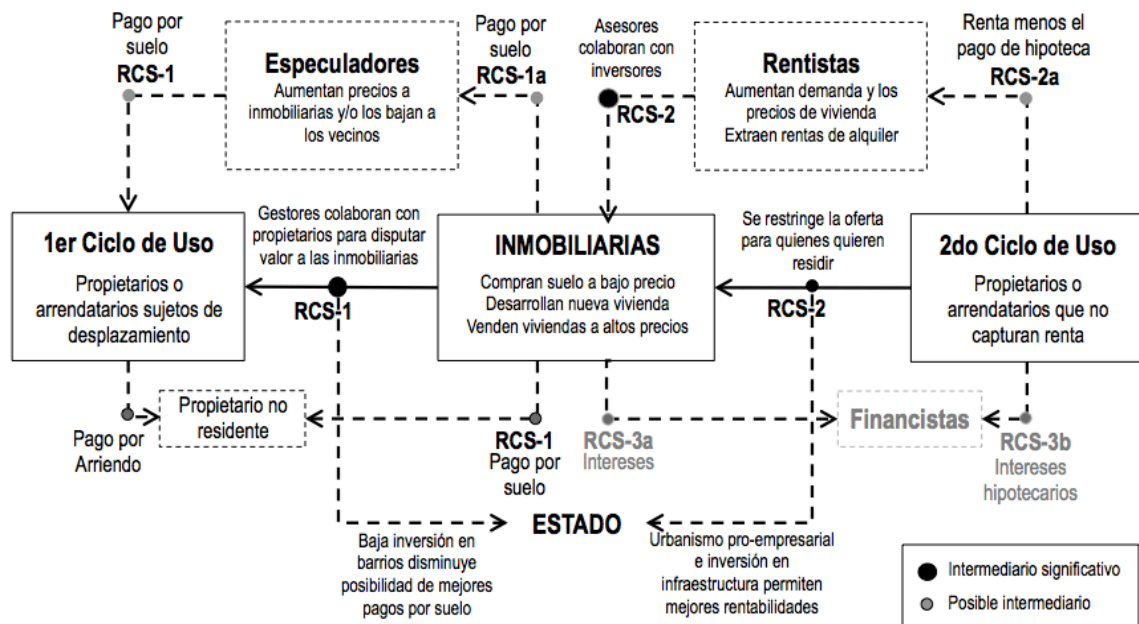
Pago por suelo
RCS-1

Especuladores
Aumentan precios a inmobiliarias y/o los bajan a los vecinos

Pago por suelo
RCS-1a

Asesores colaboran con inversores
RCS-2

Rentistas
Aumentan demanda y los precios de vivienda
Extraen rentas de alquiler

Renta menos el pago de hipoteca
RCS-2a

1er Ciclo de Uso
Propietarios o arrendatarios sujetos de desplazamiento

Gestores colaboran con propietarios para disputar valor a las inmobiliarias
RCS-1

INMOBILIARIAS
Compran suelo a bajo precio
Desarrollan nueva vivienda
Venden viviendas a altos precios

Se restringe la oferta para quienes quieren residir
RCS-2

2do Ciclo de Uso
Propietarios o arrendatarios que no capturan renta

Pago por Arriendo

Propietario no residente

RCS-1
Pago por suelo

RCS-3a
Intereses

Financistas

RCS-3b
Intereses hipotecarios

ESTADO

Baja inversión en barrios disminuye posibilidad de mejores pagos por suelo

Urbanismo pro-empresarial e inversión en infraestructura permiten mejores rentabilidades

Intermediario significativo
Posible intermediario